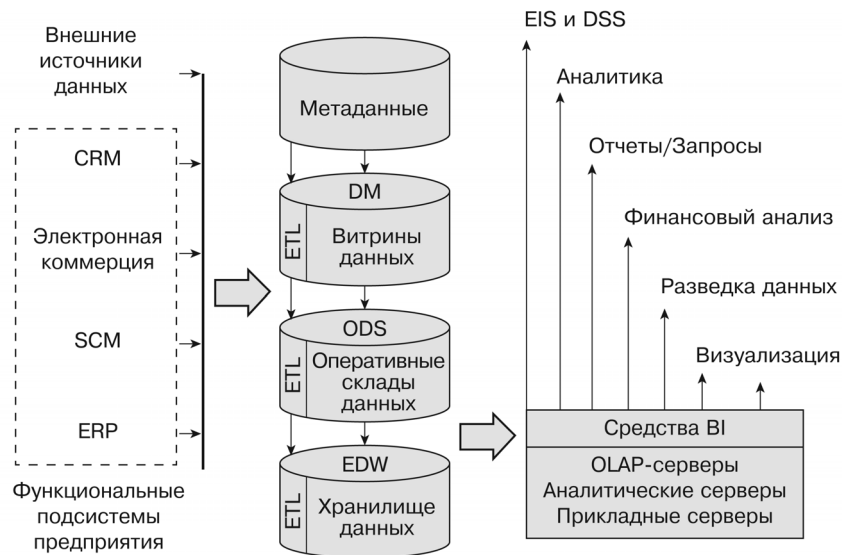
Внешние источники данных

CRM

Электронная коммерция

SCM

ERP

Функциональные подсистемы предприятия

Метаданные

DM

ETL

Витрины данных

ODS

ETL

Оперативные склады данных

EDW

ETL

Хранилище данных

EIS и DSS

Аналитика

Отчеты/Запросы

Финансовый анализ

Разведка данных

Визуализация

Средства BI

OLAP-серверы
Аналитические серверы
Прикладные серверы